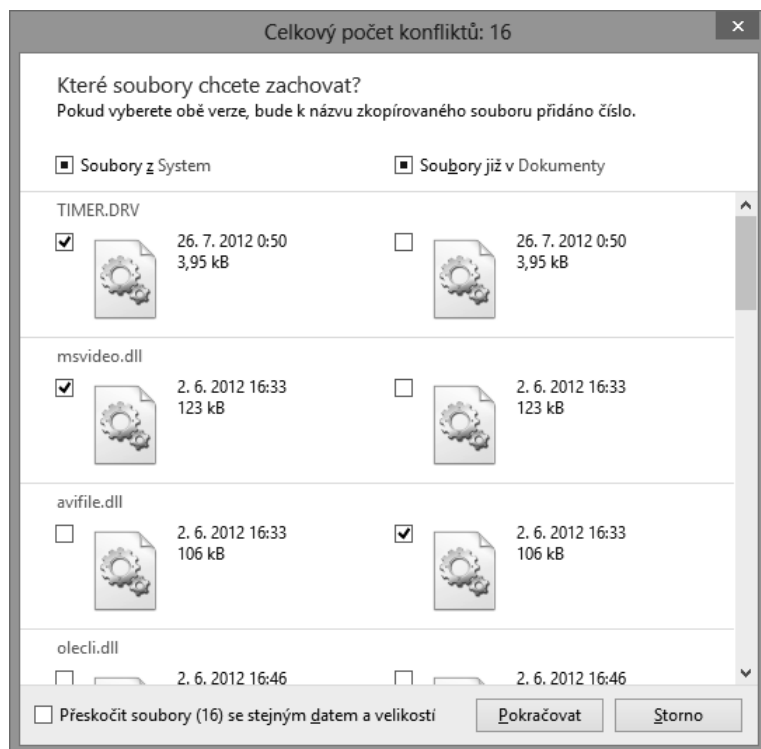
Celkový počet konfliktů: 16

Které soubory chcete zachovat?
Pokud vyberete obě verze, bude k názvu zkopírovaného souboru přidáno číslo.

Soubory z System

Soubory již v Dokumenty

TIMER.DRV

26. 7. 2012 0:50
3,95 kB

26. 7. 2012 0:50
3,95 kB

msvideo.dll

2. 6. 2012 16:33
123 kB

2. 6. 2012 16:33
123 kB

avifile.dll

2. 6. 2012 16:33
106 kB

2. 6. 2012 16:33
106 kB

olecli.dll

2. 6. 2012 16:46

2. 6. 2012 16:46

Přeskočit soubory (16) se stejným datem a velikostí

Pokračovat

Storno